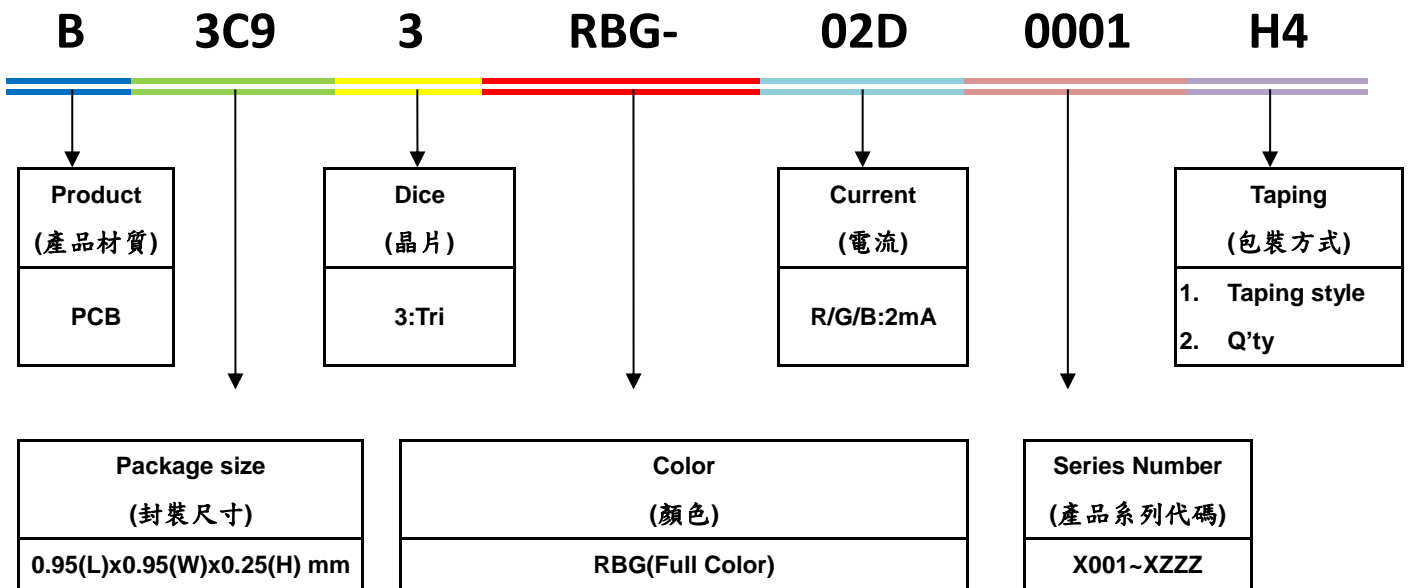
B 3C9 3 RBG- 02D 0001 H4

Product
(產品材質)
PCB

Dice
(晶片)
3:Tri

Current
(電流)
R/G/B:2mA

Taping
(包裝方式)
1. Taping style
2. Q'ty

Package size
(封裝尺寸)
0.95(L)x0.95(W)x0.25(H) mm

Color
(顏色)
RBG(Full Color)

Series Number
(產品系列代碼)
X001~XZZZ